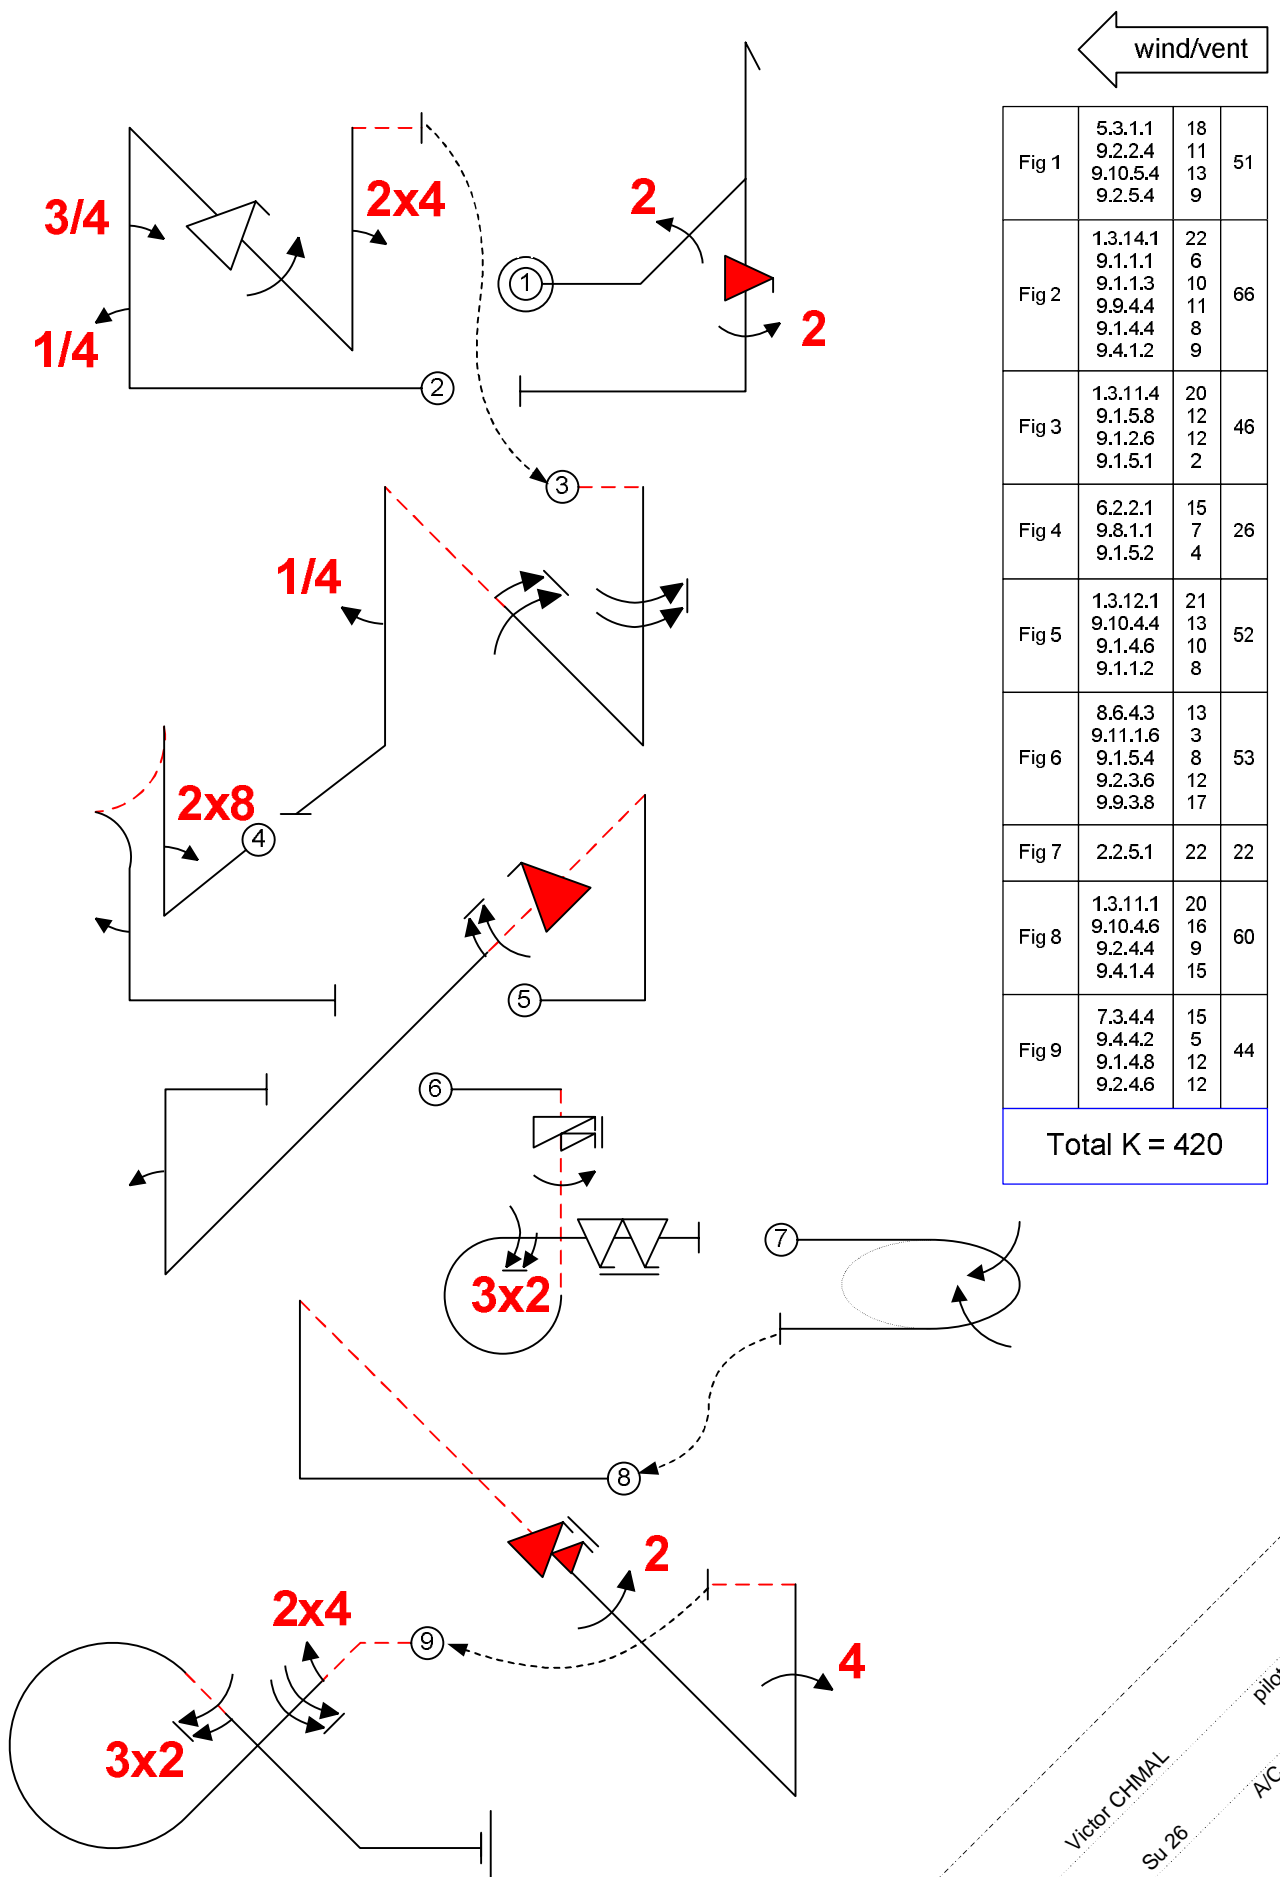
wind/vent

| Fig 1 | 5.3.1.1 9.2.2.4 9.10.5.4 9.2.5.4 | 18 11 13 9 | 51 |
|---|---|---|---|
| Fig 2 | 1.3.14.1 9.1.1.1 9.1.1.3 9.9.4.4 9.1.4.4 9.4.1.2 | 22 6 10 11 8 9 | 66 |
| Fig 3 | 1.3.11.4 9.1.5.8 9.1.2.6 9.1.5.1 | 20 12 12 2 | 46 |
| Fig 4 | 6.2.2.1 9.8.1.1 9.1.5.2 | 15 7 4 | 26 |
| Fig 5 | 1.3.12.1 9.10.4.4 9.1.4.6 9.1.1.2 | 21 13 10 8 | 52 |
| Fig 6 | 8.6.4.3 9.11.1.6 9.1.5.4 9.2.3.6 9.9.3.8 | 13 3 8 12 17 | 53 |
| Fig 7 | 2.2.5.1 | 22 | 22 |
| Fig 8 | 1.3.11.1 9.10.4.6 9.2.4.4 9.4.1.4 | 20 16 9 15 | 60 |
| Fig 9 | 7.3.4.4 9.4.4.2 9.1.4.8 9.2.4.6 | 15 5 12 12 | 44 |

Total K = 420

3/4
1/4
2x4
2
2
1
2
3
1/4
2x8
4
5
6
3x2
7
8
2
2x4
9
4
3x2

Victor CHMAL
Su 26
pilo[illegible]
A/C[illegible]